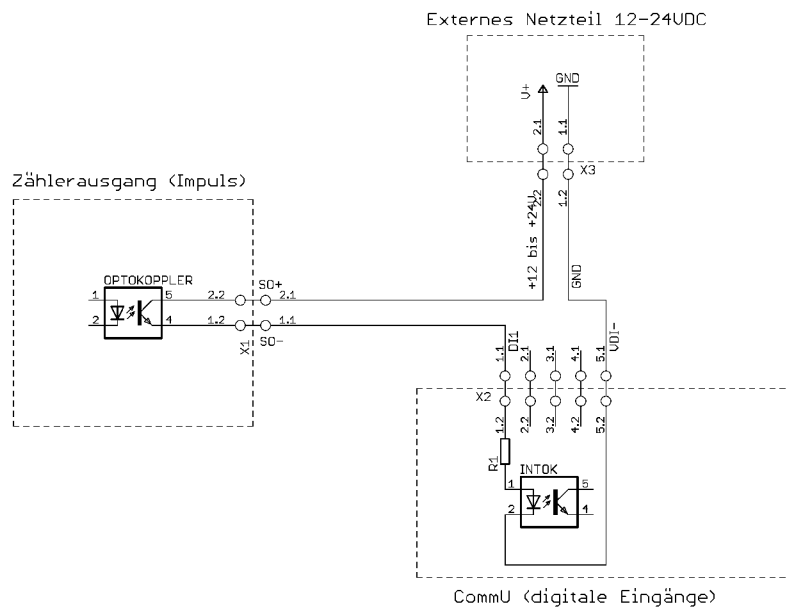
Externes Netzteil 12-24VDC

V+
GND
2.1
1.1
X3
2.2
1.2
+12 bis +24V
GND

Zählerausgang (Impuls)

OPTOKOPPLER
1
5
2
4
2.2
1.2
SO+
SO-
2.1
1.1
X1

DI1
VDI-
1.1
2.1
3.1
4.1
5.1
X2
1.2
2.2
3.2
4.2
5.2
R1
INTOK
1
5
2
1

CommU (digitale Eingänge)